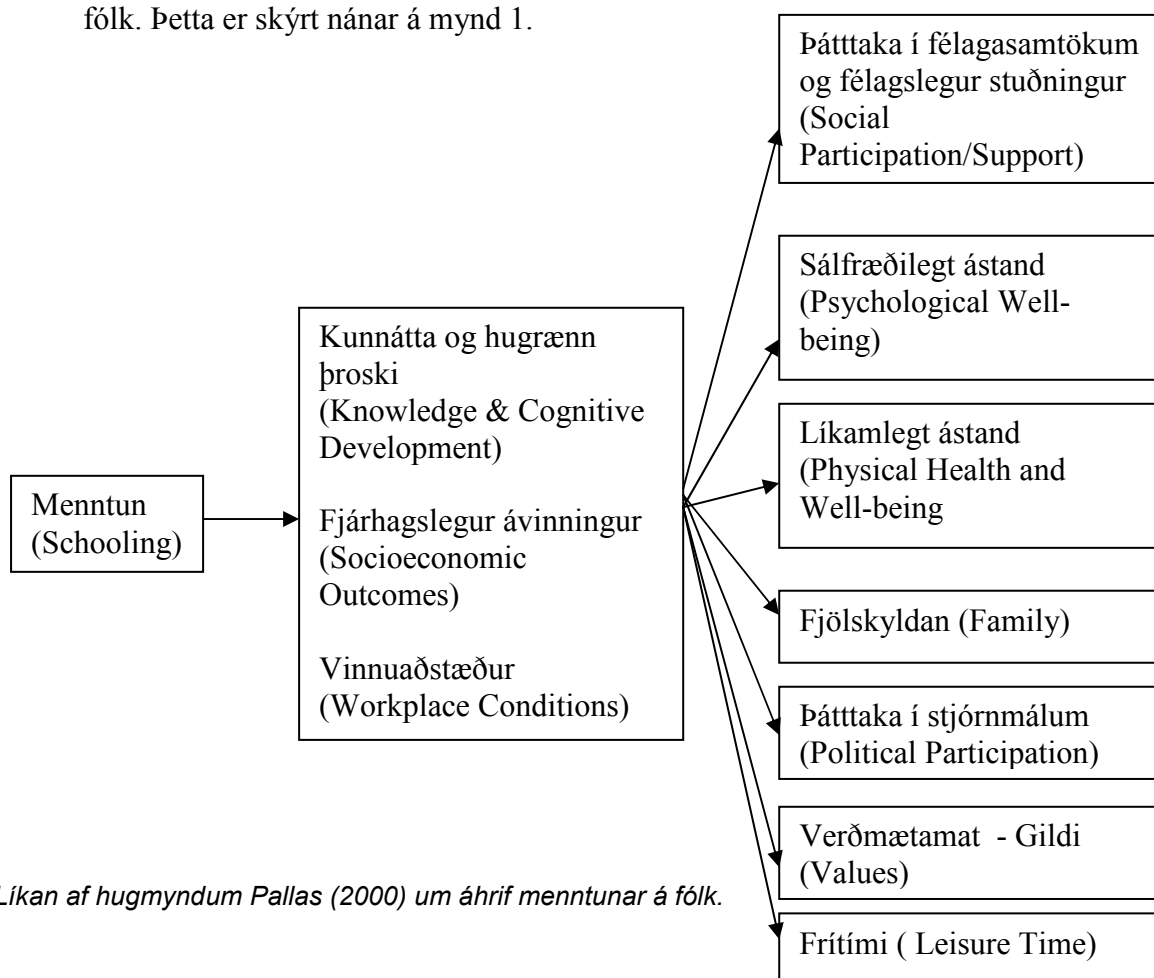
fólk. Þetta er skýrt nánar á mynd 1.

Menntun (Schooling)

Kunnátta og hugrænn þroski (Knowledge & Cognitive Development)

Fjárhagslegur ávinningur (Socioeconomic Outcomes)

Vinnuaðstæður (Workplace Conditions)

Þátttaka í félagasamtökum og félagslegur stuðningur (Social Participation/Support)

Sálfræðilegt ástand (Psychological Well-being)

Líkamlegt ástand (Physical Health and Well-being

Fjölskyldan (Family)

Þátttaka í stjórnmálum (Political Participation)

Verðmætamat - Gildi (Values)

Frítími ( Leisure Time)

Líkan af hugmyndum Pallas (2000) um áhrif menntunar á fólk.